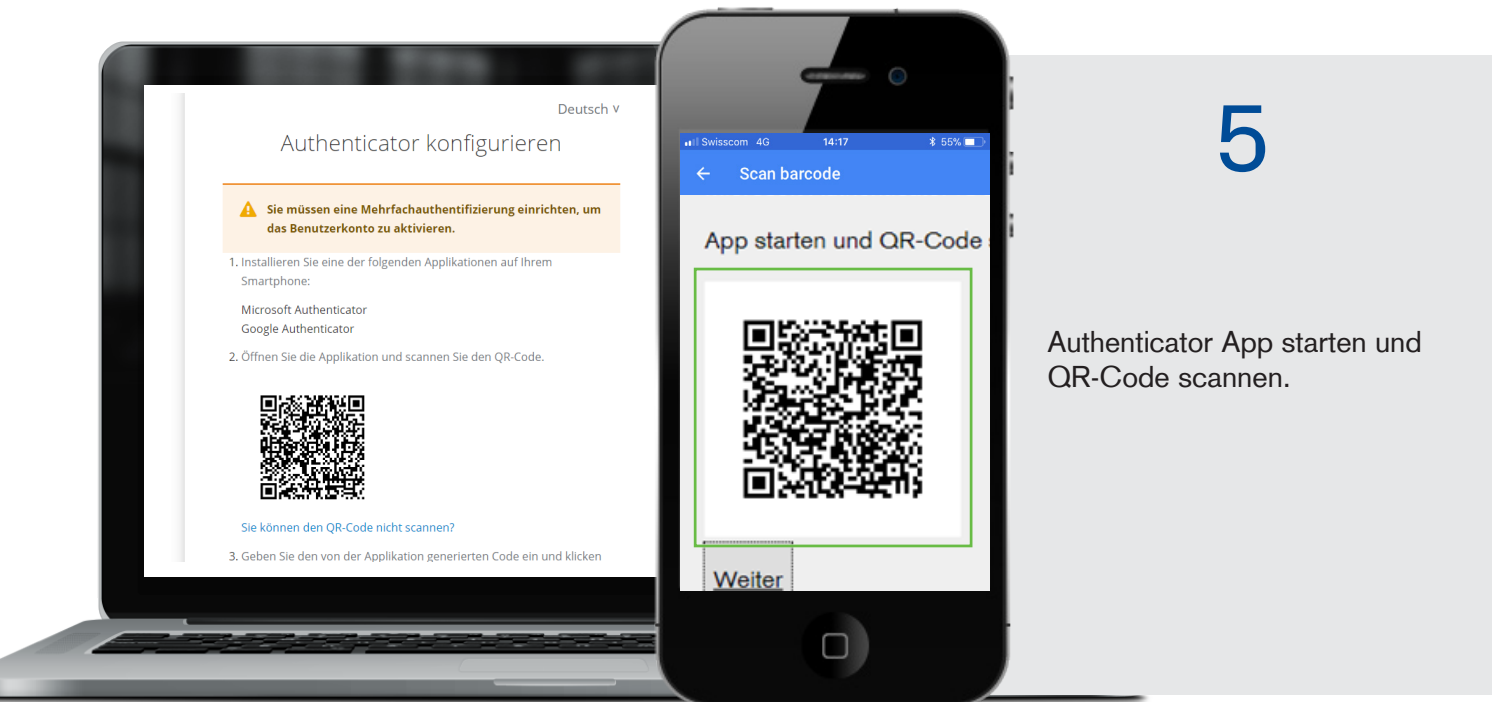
Deutsch ∨

Authenticator konfigurieren

Sie müssen eine Mehrfachauthentifizierung einrichten, um das Benutzerkonto zu aktivieren.

1. Installieren Sie eine der folgenden Applikationen auf Ihrem Smartphone:

Microsoft Authenticator
Google Authenticator

2. Öffnen Sie die Applikation und scannen Sie den QR-Code.

Sie können den QR-Code nicht scannen?

3. Geben Sie den von der Applikation generierten Code ein und klicken

Swisscom 4G 14:17 55%

Scan barcode

App starten und QR-Code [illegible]

Weiter

5

Authenticator App starten und QR-Code scannen.